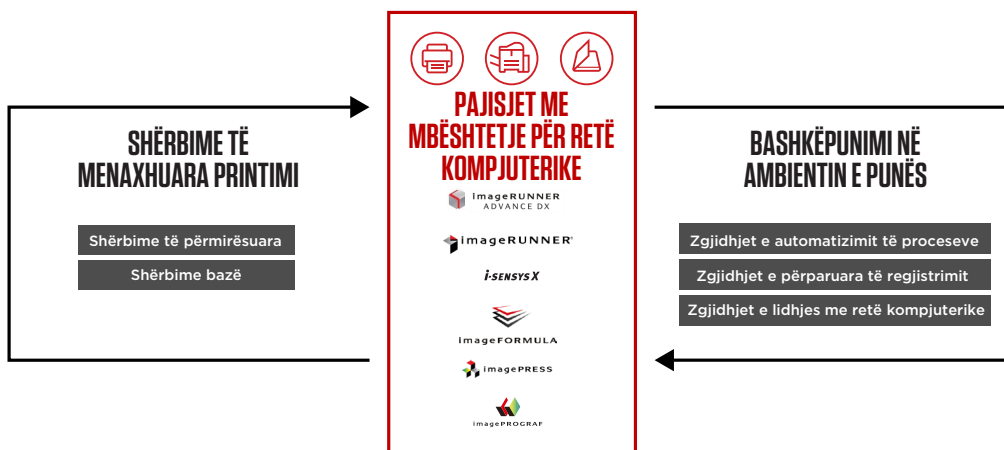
SHËRBIME TË MENAXHUARA PRINTIMI

Shërbime të përmirësuara

Shërbime bazë

PAJISJET ME MBËSHTETJE PËR RETË KOMPJUTERIKE

imageRUNNER ADVANCE DX

imageRUNNER

i-SENSYS X

imageFORMULA

imagePRESS

imagePROGRAF

BASHKËPUNIMI NË AMBIENTIN E PUNËS

Zgjidhjet e automatizimit të proceseve

Zgjidhjet e përparuara të regjistrimit

Zgjidhjet e lidhjes me retë kompjuterike